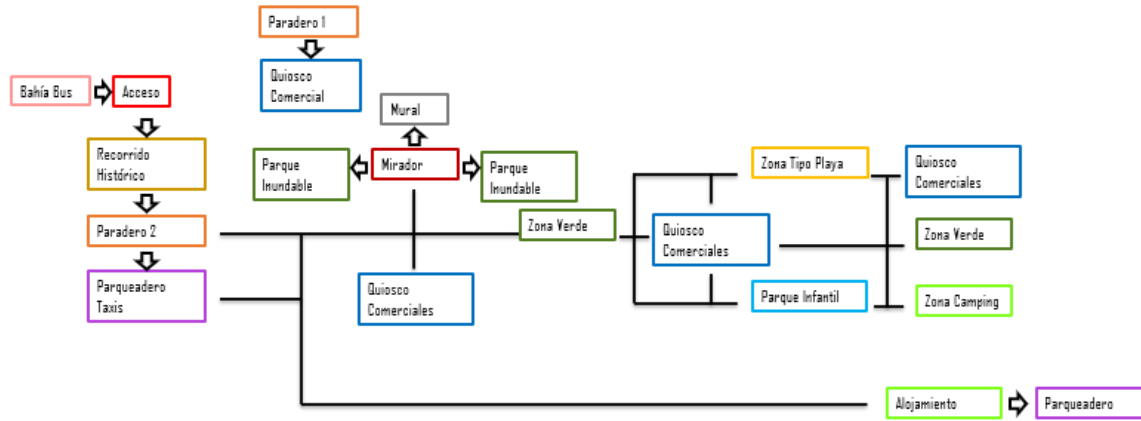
Paradero 1

Quiosco Comercial

Bahía Bus

Acceso

Mural

Recorrido Histórico

Parque Inundable

Mirador

Parque Inundable

Zona Tipo Playa

Quiosco Comerciales

Paradero 2

Zona Verde

Quiosco Comerciales

Zona Verde

Parqueadero Taxis

Quiosco Comerciales

Parque Infantil

Zona Camping

Alojamiento

Parqueadero